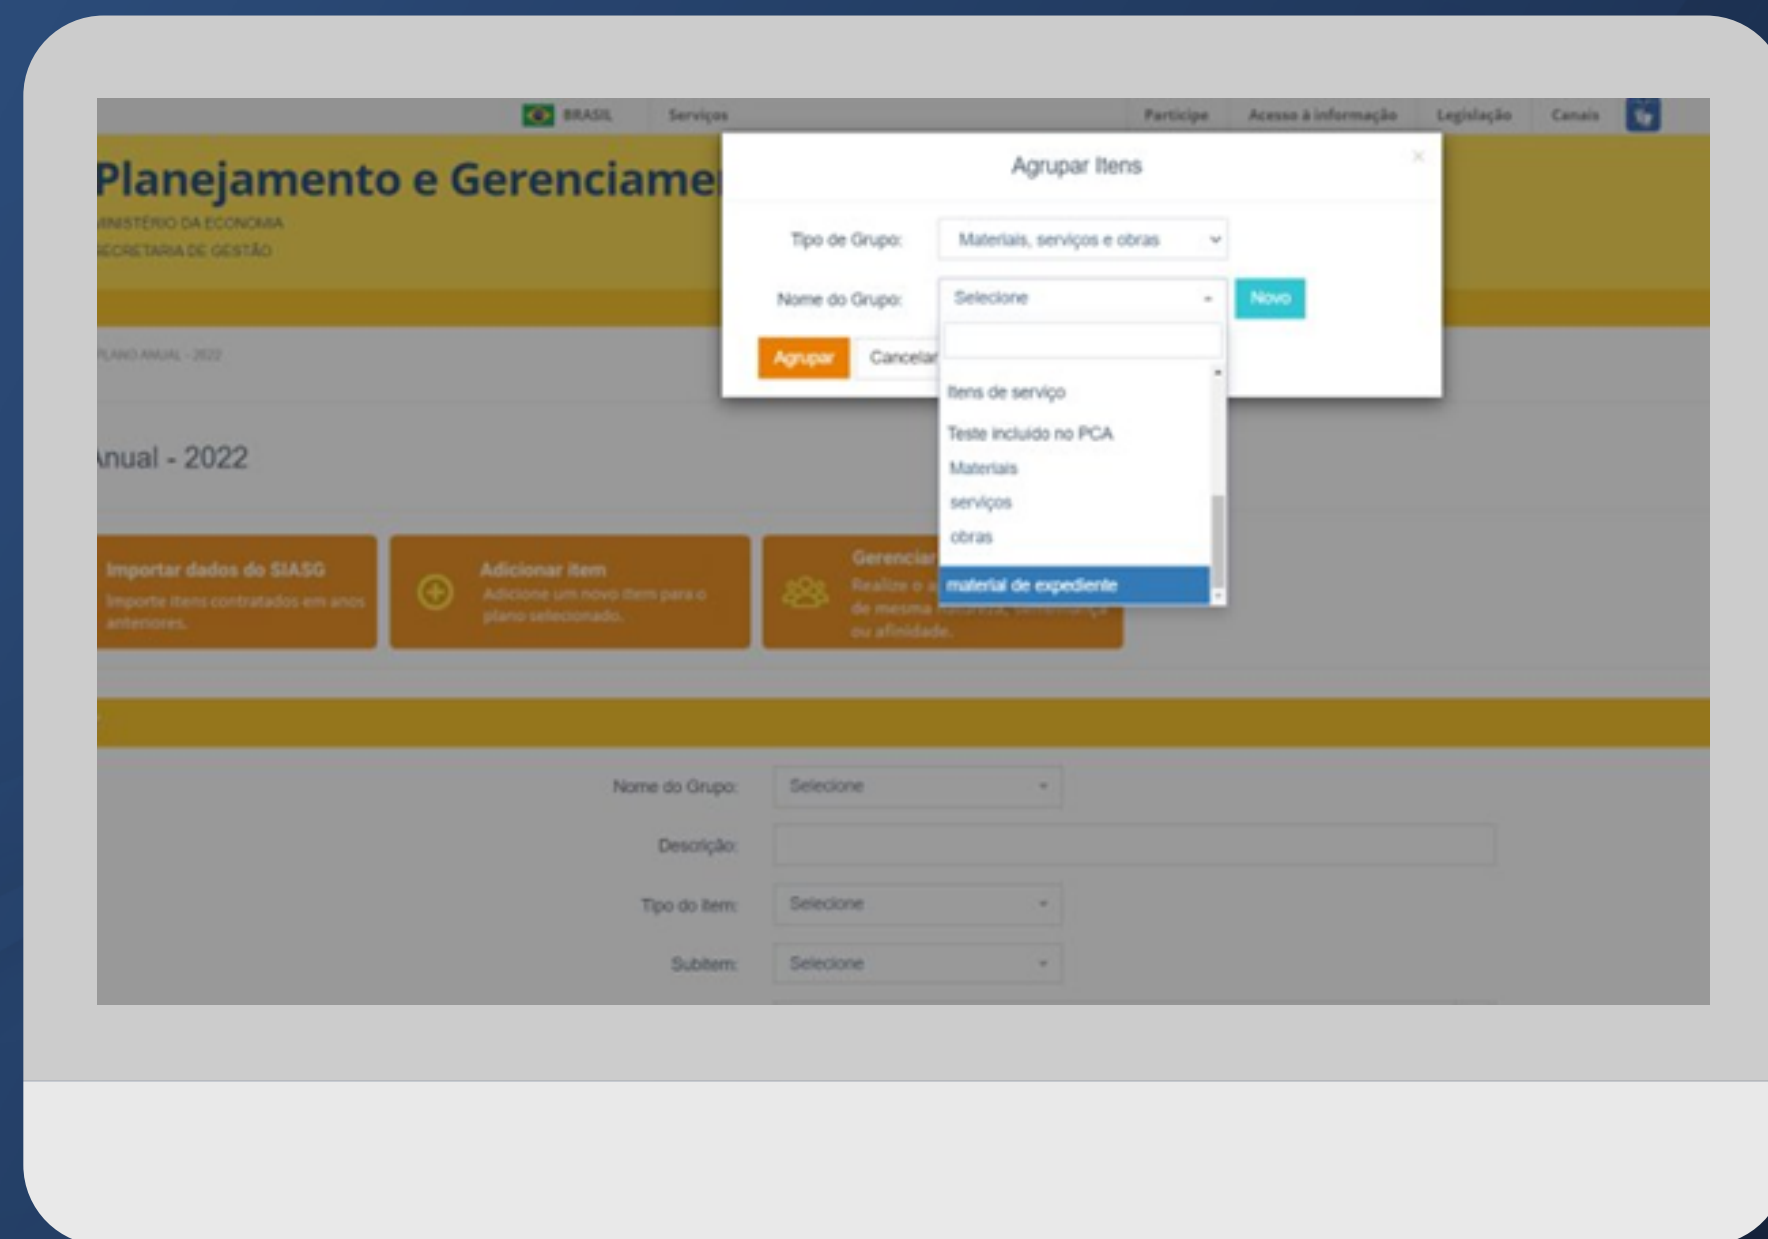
BRASIL Serviços Participe Acesso à informação Legislação Canais

Planejamento e Gerenciame

MINISTÉRIO DA ECONOMIA
SECRETARIA DE GESTÃO

PLANO ANUAL - 2022

Anual - 2022

Importar dados do SIASG
Importe itens contratados em anos anteriores.

Adicionar item
Adicione um novo item para o plano selecionado.

Gerenciar
Realize o a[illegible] de mesma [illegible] ou afinidade.

Agrupar Itens

Tipo de Grupo: Materiais, serviços e obras

Nome do Grupo: Selecione Novo

Agrupar Cancelar

Itens de serviço
Teste incluido no PCA
Materiais
serviços
obras
material de expediente

Nome do Grupo: Selecione

Descrição:

Tipo do item: Selecione

Subitem: Selecione